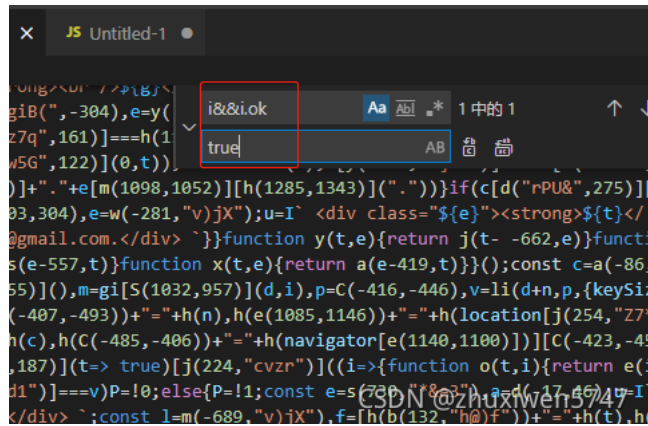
× JS Untitled-1 ●

rong></br>`}${g}<
giB(",-304),e=y(
z7q",161)]===h(1
w5G",122)](0,t))
i&&i.ok
Aa Abl .*
1 中的 1
true
AB
)]+"."+e[m(1098,1052)][h(1285,1343)]("."))}if(c[d("rPU&",275)]
03,304),e=w(-281,"v)jX");u=I` <div class="${e}"><strong>${t}</
@gmail.com.</div> `}}function y(t,e){return j(t- -662,e)}functi
s(e-557,t)}function x(t,e){return a(e-419,t)}}();const c=a(-86,
55)](),m=gi[S(1032,957)](d,i),p=C(-416,-446),v=li(d+n,p,{keySiz
(-407,-493))+"="+h(n),h(e(1085,1146))+"="+h(location[j(254,"Z7"
h(c),h(C(-485,-406))+"="+h(navigator[e(1140,1100)])][C(-423,-45
,187)](t=> true)[j(224,"cvzr")]((i=>{function o(t,i){return e(i
d1")]===v)P=!0;else{P=!1;const e=s(730,"*&c3"),a=d(-17,46),u=I`
</div> `;const l=m(-689,"v)jX"),f=[h(b(132,"h@)f"))+"="+h(t),h
CSDN @zhuxiwen5747